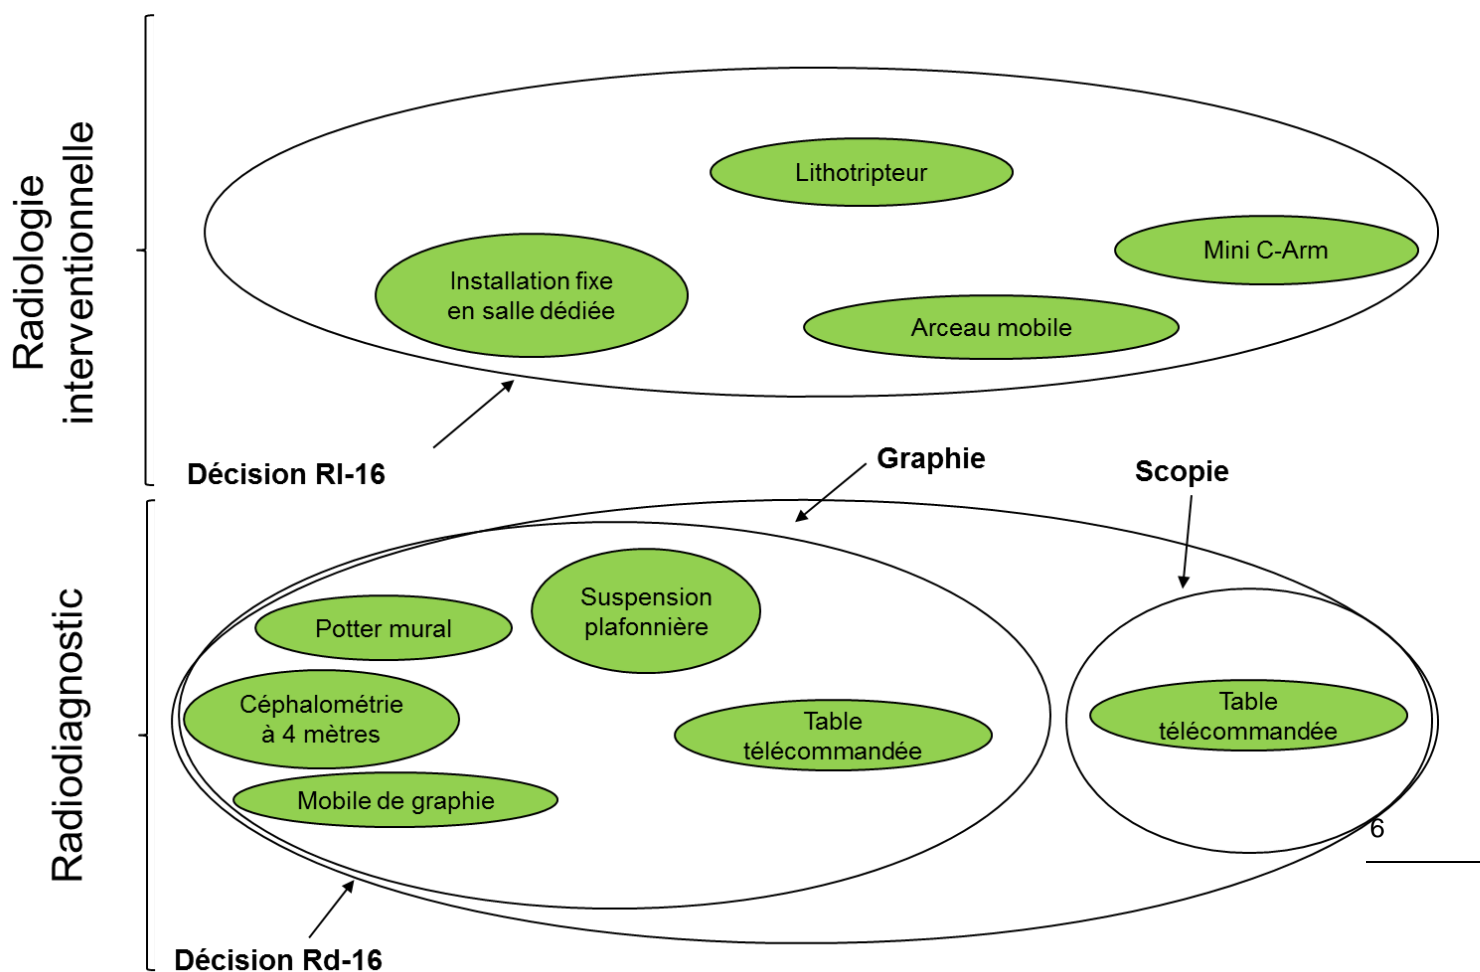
Radiologie interventionnelle

Lithotripteur

Mini C-Arm

Installation fixe en salle dédiée

Arceau mobile

Décision RI-16

Graphie

Scopie

Radiodiagnostic

Potter mural

Suspension plafonnière

Céphalométrie à 4 mètres

Table télécommandée

Table télécommandée

Mobile de graphie

6

Décision Rd-16